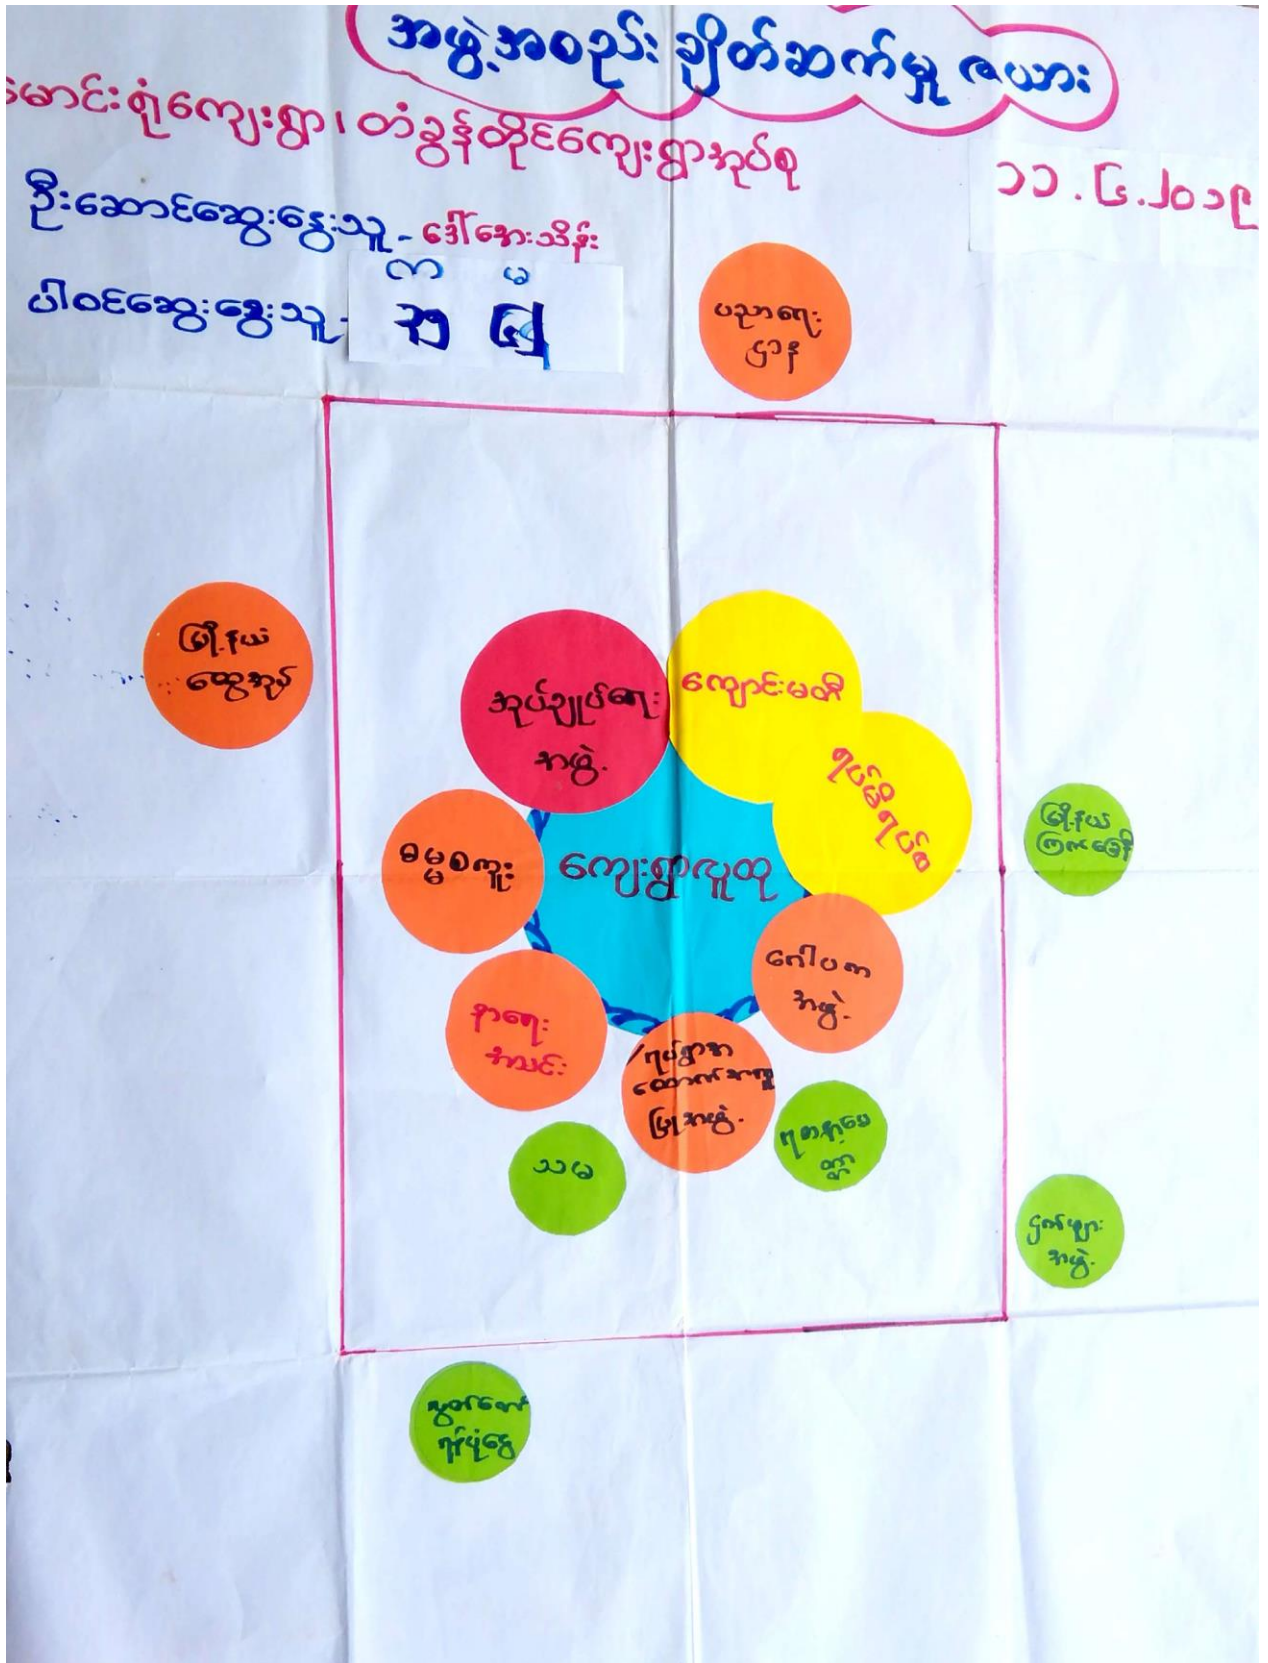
အဖွဲ့အစည်း ချိတ်ဆက်မှု ဇယား

မောင်းရုံကျေးရွာ၊ တံခွန်တိုင်ကျေးရွာအုပ်စု

၁၁.၆.၂၀၁၉

ဦးဆောင်ဆွေးနွေးသူ - ဒေါ်အေးသိန်း

ပါဝင်ဆွေးနွေးသူ - ကျား ၃၇ မ ၆၅

ပညာရေးဌာန

မြို့နယ်ထွေအုပ်

အုပ်ချုပ်ရေးအဖွဲ့

ကျောင်းမတော်

ရပ်မိရပ်ဖ

မြို့နယ်ဆေးရုံ

မမွစကျူး

ကျေးရွာလူထု

ဂေါပကအဖွဲ့

ကျန်းမာရေးအသင်း

ရပ်ရွာဖွံ့ဖြိုးတိုးတက်ရေးအဖွဲ့

ဗိုလ်ကျောင်း

သမ

ရှက်မှူးအဖွဲ့

ဖွံ့ဖြိုးရေးကုမ္ပဏီ